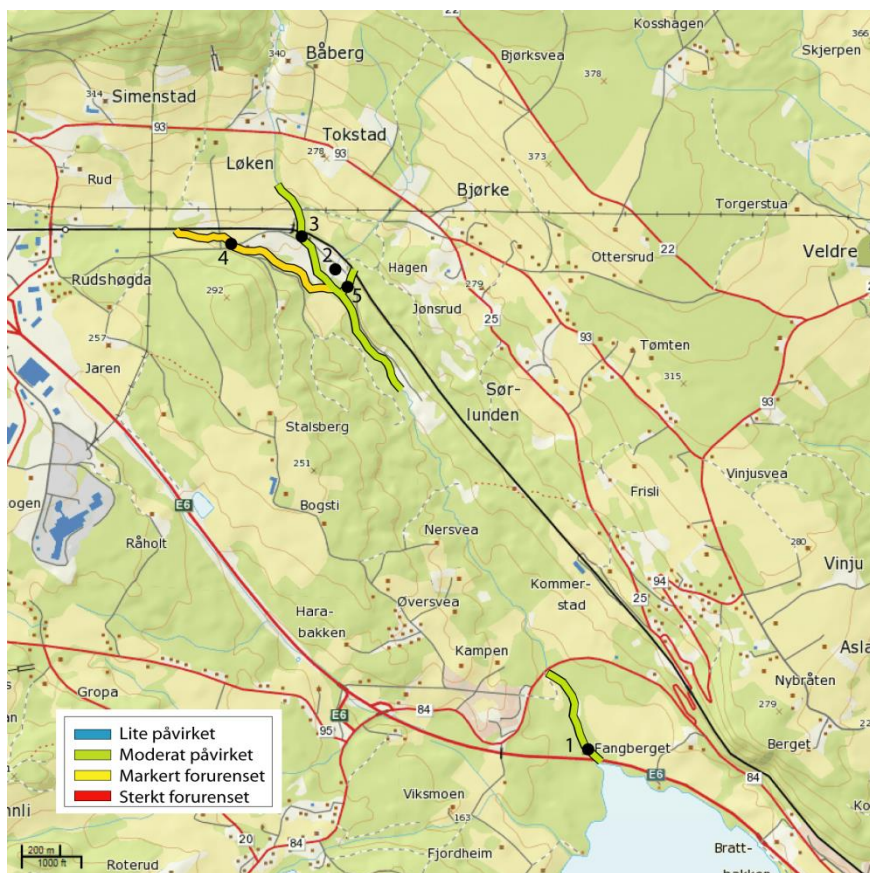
22
Kosshagen
Skjerpen
340
Båberg
Bjørksvea
378
314
Simenstad
93
Tokstad
278
93
373
Løken
Rud
Bjørke
3
Torgerstua
22
Veldre
4
2
Hagen
Ottersrud
Rudshøgda
292
5
279
Jønsrud
25
93
257
Tømten
Jaren
Sør-
lunden
315
93
Stalsberg
251
Vinjusvea
Bogsti
Frisli
ogen
E6
Nersvea
280
Råholt
Kommer-
stad
94
Vinju
25
Hara-
bakken
Øversvea
Kampen
Asl
Nybråten
Gropa
279
E6
84
95
Berget
1
Fangberget
E6
84
Viksmoen
163
Ko
nli
20
84
Fjordheim
Bratt-
bakken
200 m
1000 ft
Roterud

Lite påvirket
Moderat påvirket
Markert forurenset
Sterkt forurenset